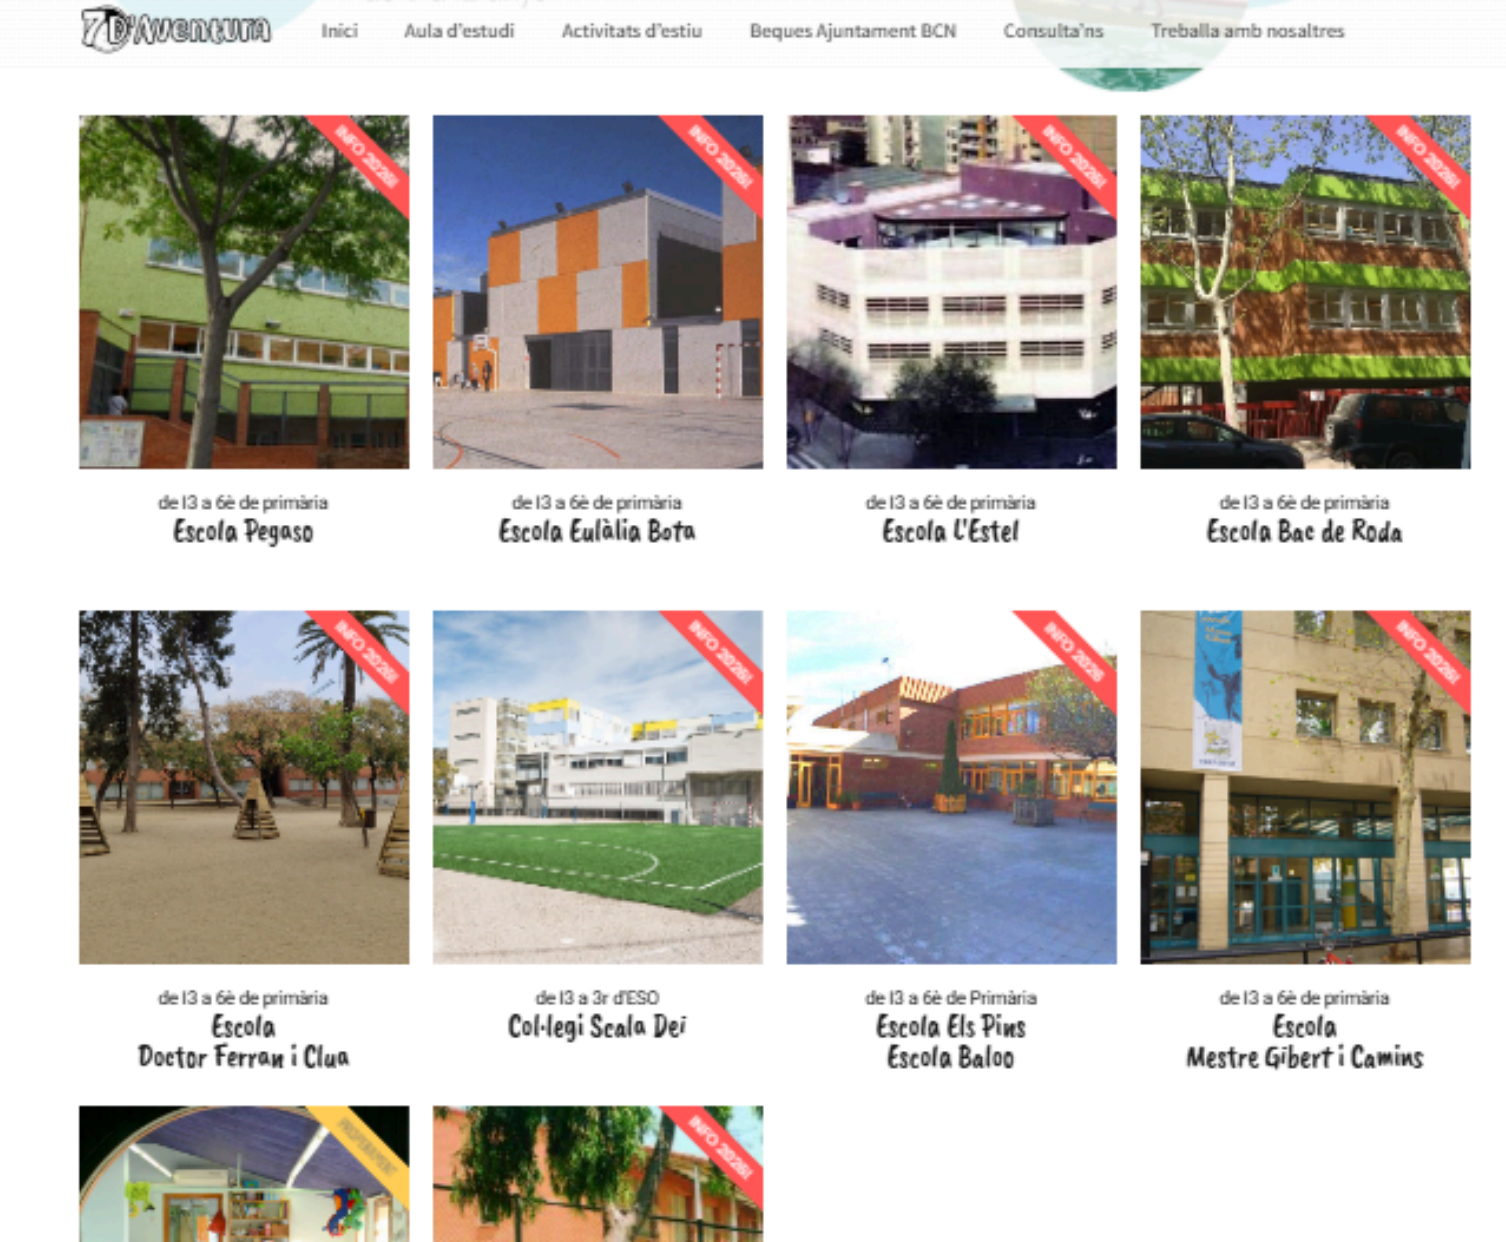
7D'Aventura

Inici Aula d'estudi Activitats d'estiu Beques Ajuntament BCN Consulta'ns Treballa amb nosaltres

INFO 2026!
de I3 a 6è de primària
Escola Pegaso

INFO 2026!
de I3 a 6è de primària
Escola Eulàlia Bota

INFO 2026!
de I3 a 6è de primària
Escola L'Estel

INFO 2026!
de I3 a 6è de primària
Escola Bac de Roda

INFO 2026!
de I3 a 6è de primària
Escola
Doctor Ferran i Clua

INFO 2026!
de I3 a 3r d'ESO
Col·legi Scala Dei

INFO 2026!
de I3 a 6è de Primària
Escola Els Pins
Escola Baloo

INFO 2026!
de I3 a 6è de primària
Escola
Mestre Gibert i Camins

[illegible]

INFO 2026!